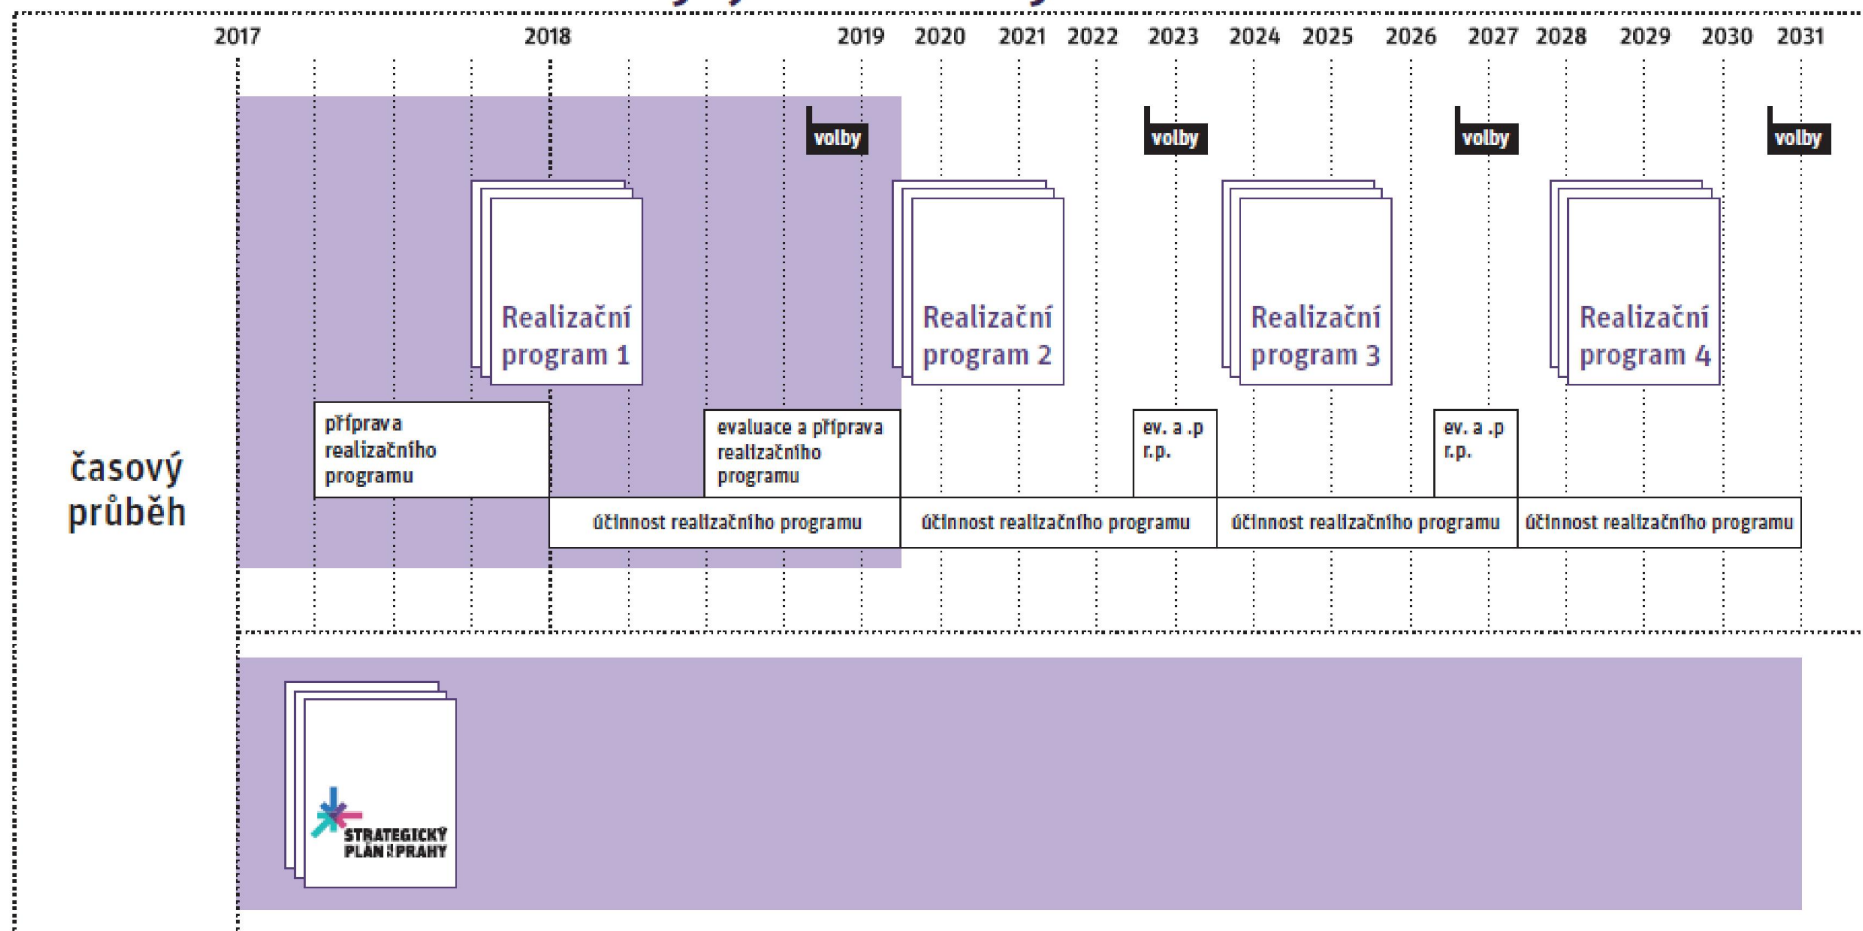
2017 2018 2019 2020 2021 2022 2023 2024 2025 2026 2027 2028 2029 2030 2031

volby

volby

volby

volby

Realizační program 1

Realizační program 2

Realizační program 3

Realizační program 4

časový průběh

příprava realizačního programu

evaluace a příprava realizačního programu

ev. a .p r.p.

ev. a .p r.p.

účinnost realizačního programu

účinnost realizačního programu

účinnost realizačního programu

účinnost realizačního programu

STRATEGICKÝ PLÁN PRAHY